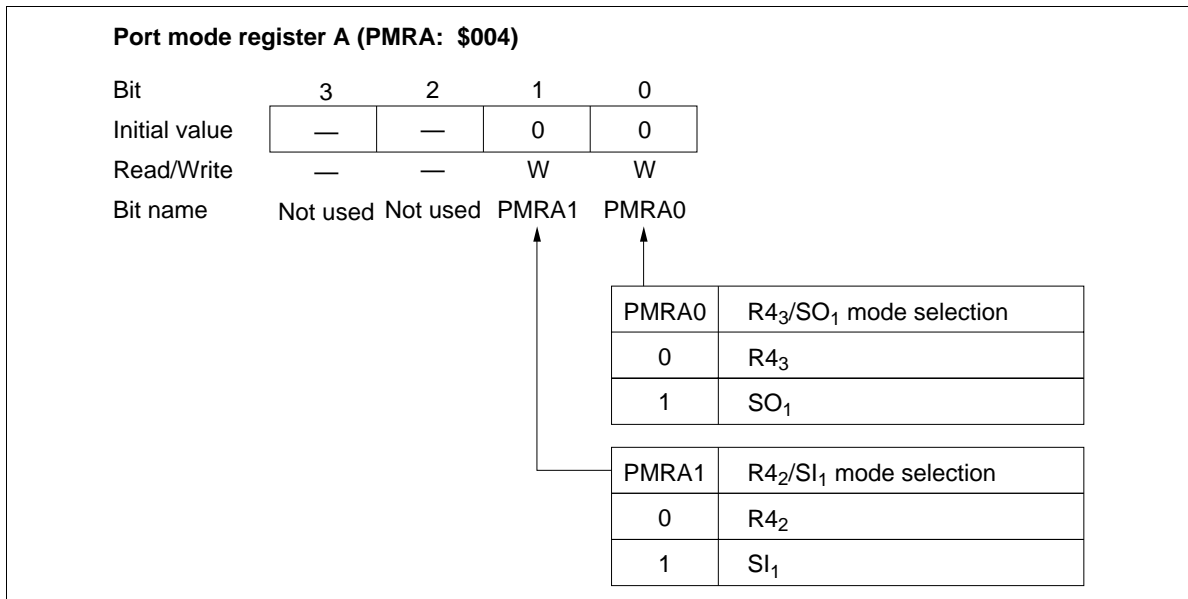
**Port mode register A (PMRA: \$004)**

| Bit | 3 | 2 | 1 | 0 |
|---|---|---|---|---|
| Initial value | — | — | 0 | 0 |
| Read/Write | — | — | W | W |
| Bit name | Not used | Not used | PMRA1 | PMRA0 |

| PMRA0 | $R4_3/SO_1$ mode selection |
|---|---|
| 0 | $R4_3$ |
| 1 | $SO_1$ |

| PMRA1 | $R4_2/SI_1$ mode selection |
|---|---|
| 0 | $R4_2$ |
| 1 | $SI_1$ |